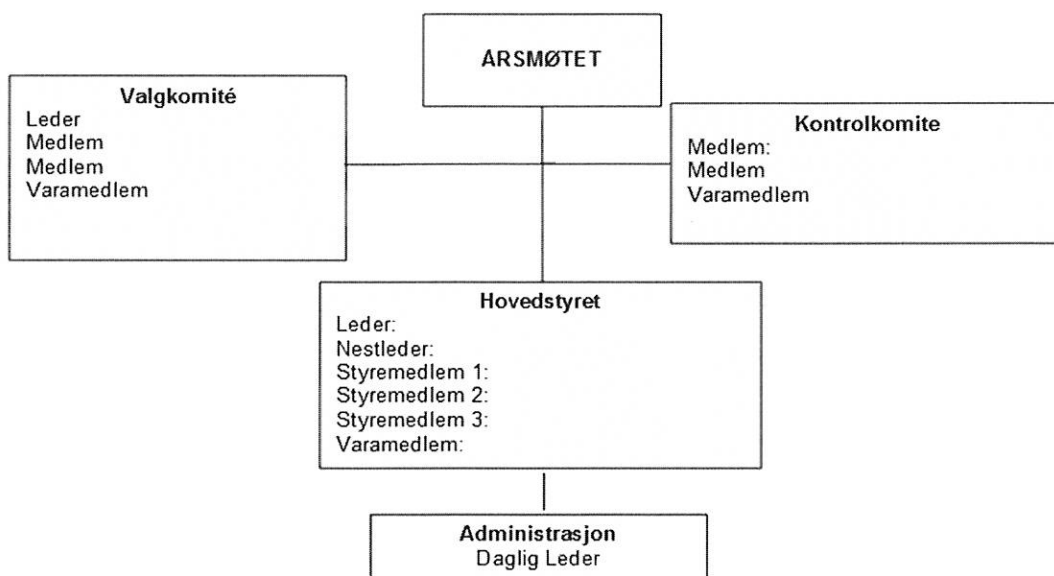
ARSMØTET

Valgkomité
Leder
Medlem
Medlem
Varamedlem

Kontrolkomite
Medlem:
Medlem
Varamedlem

Hovedstyret
Leder:
Nestleder:
Styremedlem 1:
Styremedlem 2:
Styremedlem 3:
Varamedlem:

Administrasjon
Daglig Leder